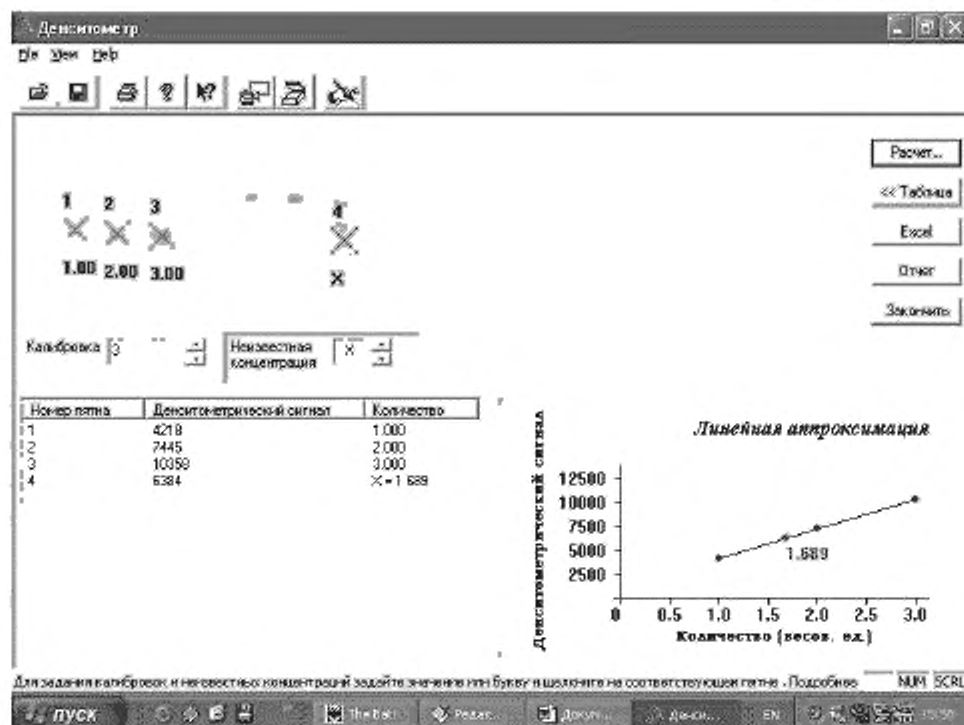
Денситометр
File View Help

Расчет...
<< Таблица
Excel
Отчет
Закончить

1 2 3 4
1.00 2.00 3.00
X

Калибровка 3
Неизвестная концентрация X

| Номер пятна | Денситометрический сигнал | Количество |
|---|---|---|
| 1 | 4218 | 1.000 |
| 2 | 7445 | 2.000 |
| 3 | 10358 | 3.000 |
| 4 | 6384 | X = 1.689 |

Линейная аппроксимация
Денситометрический сигнал
12500
10000
7500
5000
2500
1.689
0 0.5 1.0 1.5 2.0 2.5 3.0
Количество (весов. ед.)

Для задания калибровок и неизвестных концентраций задайте значение или букву и щелкните на соответствующем пятне. Подробнее NUM SCRL

пуск The Bat! Редак... Докум... Денси... EN